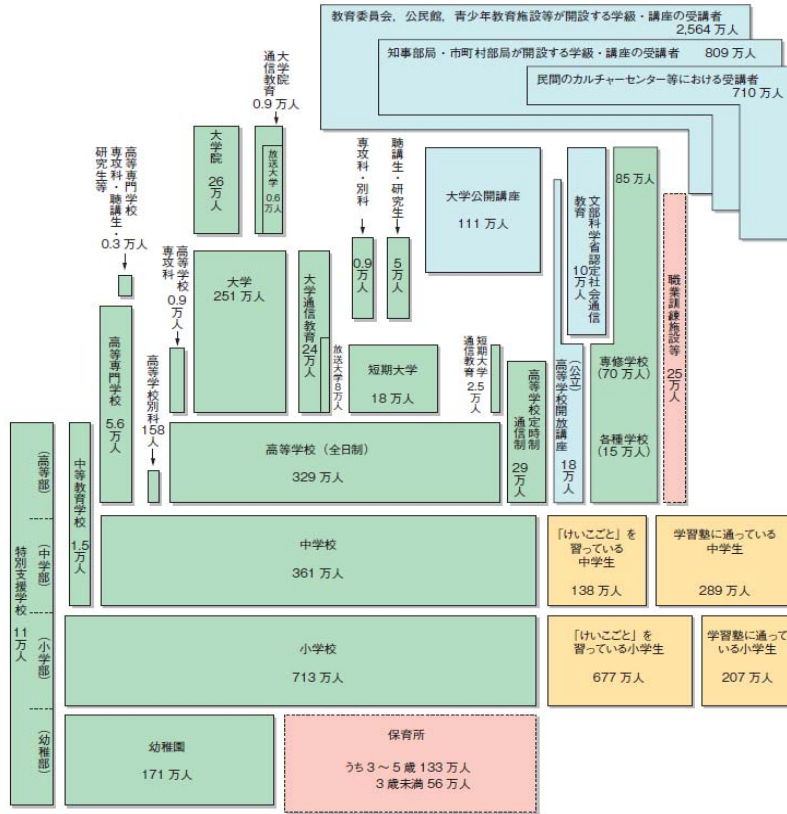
教育委員会，公民館，青少年教育施設等が開設する学級・講座の受講者
2,564 万人

知事部局・市町村部局が開設する学級・講座の受講者 809 万人

民間のカルチャーセンター等における受講者
710 万人

大学院通信教育
0.9 万人

高等専門学校専攻科・聴講生・研究生等
0.3 万人

大学院
26 万人

放送大学
0.6 万人

専攻科・別科
0.9 万人

聴講生・研究生
5 万人

大学公開講座
111 万人

文部科学省認定社会通信教育
10 万人

85 万人

職業訓練施設等
25 万人

高等学校専攻科
0.9 万人

大学
251 万人

大学通信教育
24 万人

放送大学8万人

短期大学
18 万人

短期大学通信教育
2.5 万人

高等専門学校
5.6 万人

高等学校別科
158 人

高等学校定時制通信制
29 万人

（公立）高等学校開放講座
18 万人

専修学校
（70 万人）

各種学校
（15 万人）

（高等部）

中等教育学校
1.5 万人

高等学校（全日制）
329 万人

（中学部）

特別支援学校
11 万人

中学校
361 万人

「けいこごと」を習っている中学生
138 万人

学習塾に通っている中学生
289 万人

（小学部）

小学校
713 万人

「けいこごと」を習っている小学生
677 万人

学習塾に通っている小学生
207 万人

（幼稚部）

幼稚園
171 万人

保育所
うち 3～5 歳 133 万人
3 歳未満 56 万人